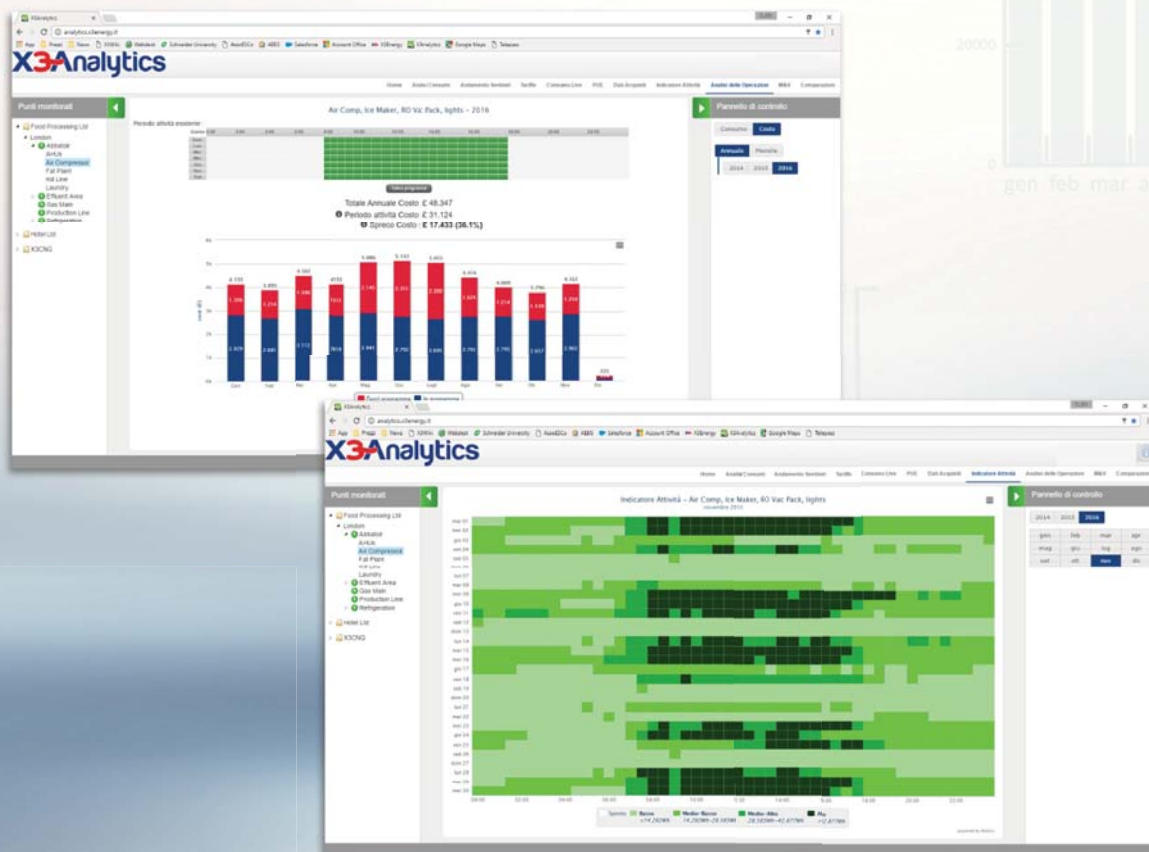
X3Analytics

analytics.x3energy.it

App Prezzi News X3Wiki Webstext Schneider University AxessEGCs ABBS Salesforce Account Office X3Energy X3Analytics Google Maps Telepass

X3Analytics

Home Analisi Consumi Andamento Sensori Tariffe Consumo Live POE Dati Acquisiti Indicatore Attività Analisi delle Operazioni M&V Comparazioni

Punti monitorati

Food Processing Ltd
London
Abbatoir
AirHub
Air Compressor
Fat Plant
Hot Line
Laundry
Effluent Area
Gas Main
Production Line
Refrigeration
Hotel Ltd
X3CNG

Air Comp, Ice Maker, RO Vac Pack, lights – 2016

Periodo attività desiderate

Salva programmi

Totale Annuale Costo : £ 48.347
Periodo attività Costo : £ 31.124
Spreco Costo : £ 17.433 (36.1%)

Pannello di controllo

Consumo Costo

Annuale Mensile

2014 2015 2016

Gen Feb Mar Apr Mag Giu Lugl Ago Set Ott Nov Dic

Fuori programma In programma

20000
0
gen feb mar a

X3Analytics

analytics.x3energy.it

X3Analytics

Home Analisi Consumi Andamento Sensori Tariffe Consumo Live POE Dati Acquisiti Indicatore Attività Analisi delle Operazioni M&V Comparazioni

Punti monitorati

Food Processing Ltd
London
Abbatoir
AirHub
Air Compressor
Fat Plant
Hot Line
Laundry
Effluent Area
Gas Main
Production Line
Refrigeration
Hotel Ltd
X3CNG

Indicatore Attività – Air Comp, Ice Maker, RO Vac Pack, lights
novembre 2016

Pannello di controllo

2014 2015 2016

gen feb mar apr
mag giu lug ago
set ott nov dic

00:00 02:00 04:00 06:00 08:00 10:00 12:00 14:00 16:00 18:00 20:00 22:00

Spento Basso Medio-Basso Medio-Alto Alto